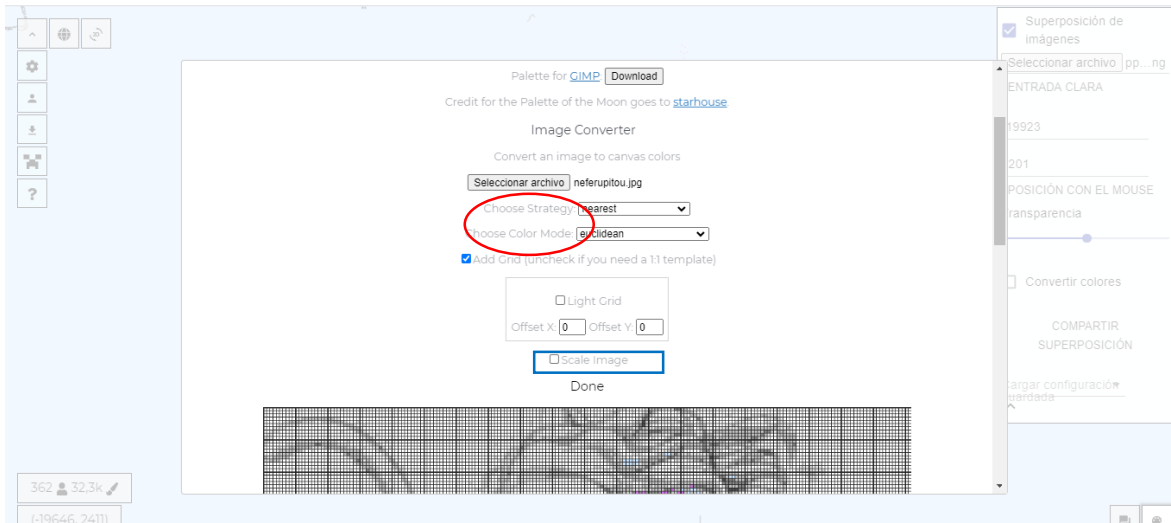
?

Palette for GIMP Download

Credit for the Palette of the Moon goes to starhouse

Image Converter

Convert an image to canvas colors

Seleccionar archivo neferupitou.jpg

Choose Strategy: nearest

Choose Color Mode: euclidean

Add Grid (uncheck if you need a 1:1 template)

Light Grid

Offset X: 0 Offset Y: 0

Scale Image

Done

Superposición de imágenes

Seleccionar archivo pp...ng

ENTRADA CLARA

19923

201

POSICIÓN CON EL MOUSE

Transparencia

Convertir colores

COMPARTIR SUPERPOSICIÓN

Cargar configuración guardada

362 32,3k

(-19646, 2411)